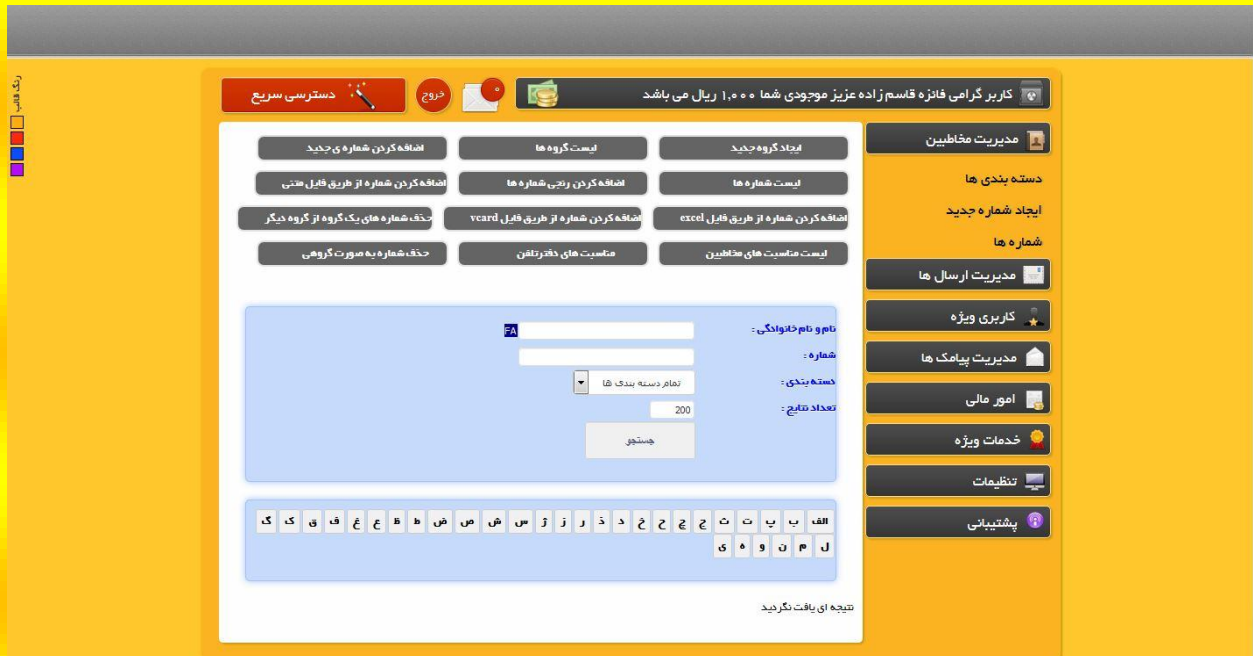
رنگ قالب

کاربر گرامی فائزه قاسم زاده عزیز موجودی شما ۱,۰۰۰ ریال می باشد

۰

خروج

دسترسی سریع

مدیریت مخاطبین

دسته بندی ها

ایجاد شماره جدید

شماره ها

مدیریت ارسال ها

کاربری ویژه

مدیریت پیامک ها

امور مالی

خدمات ویژه

تنظیمات

پشتیبانی

ایجاد گروه جدید

لیست گروه ها

اضافه کردن شماره ی جدید

لیست شماره ها

اضافه کردن رنجی شماره ها

اضافه کردن شماره از طریق فایل متنی

اضافه کردن شماره از طریق فایل excel

اضافه کردن شماره از طریق فایل vcard

حذف شماره های یک گروه از گروه دیگر

لیست مناسبت های مخاطبین

مناسبت های دفترتلفن

حذف شماره به صورت گروهی

نام و نام خانوادگی :

FA

شماره :

دسته بندی :

تمام دسته بندی ها

تعداد نتایج :

200

جستجو

الف ب پ ت ث ج چ ح خ د ذ ر ز ژ س ش ص ض ط ظ ع غ ف ق ک گ ل م ن و ه ی

نتیجه ای یافت نگردید